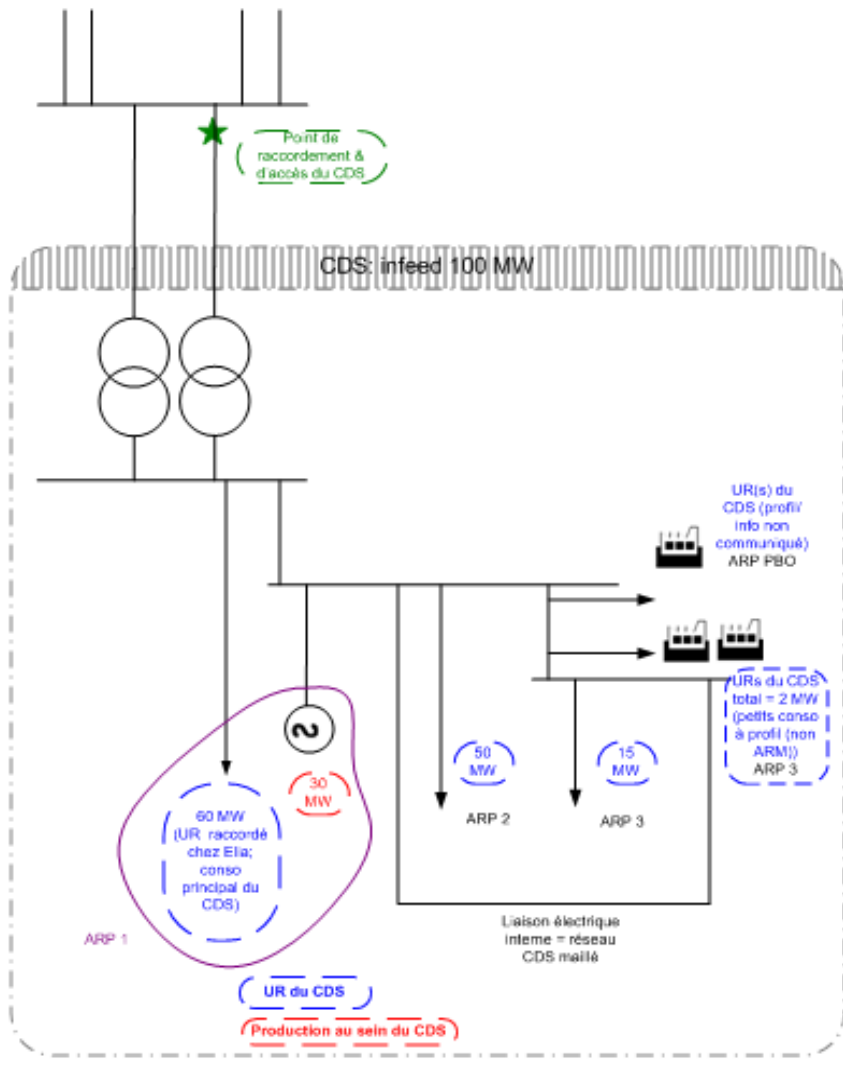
Point de raccordement & d'accès du CDS

CDS: infeed 100 MW

UR(s) du CDS (profil/ info non communiqué)
ARP PBO

URs du CDS total = 2 MW (petits conso à profil (non ARM))
ARP 3

50 MW

15 MW

30 MW

60 MW (UR raccordé chez Elia; conso principal du CDS)

ARP 2

ARP 3

ARP 1

Liaison électrique interne = réseau CDS maillé

UR du CDS

Production au sein du CDS